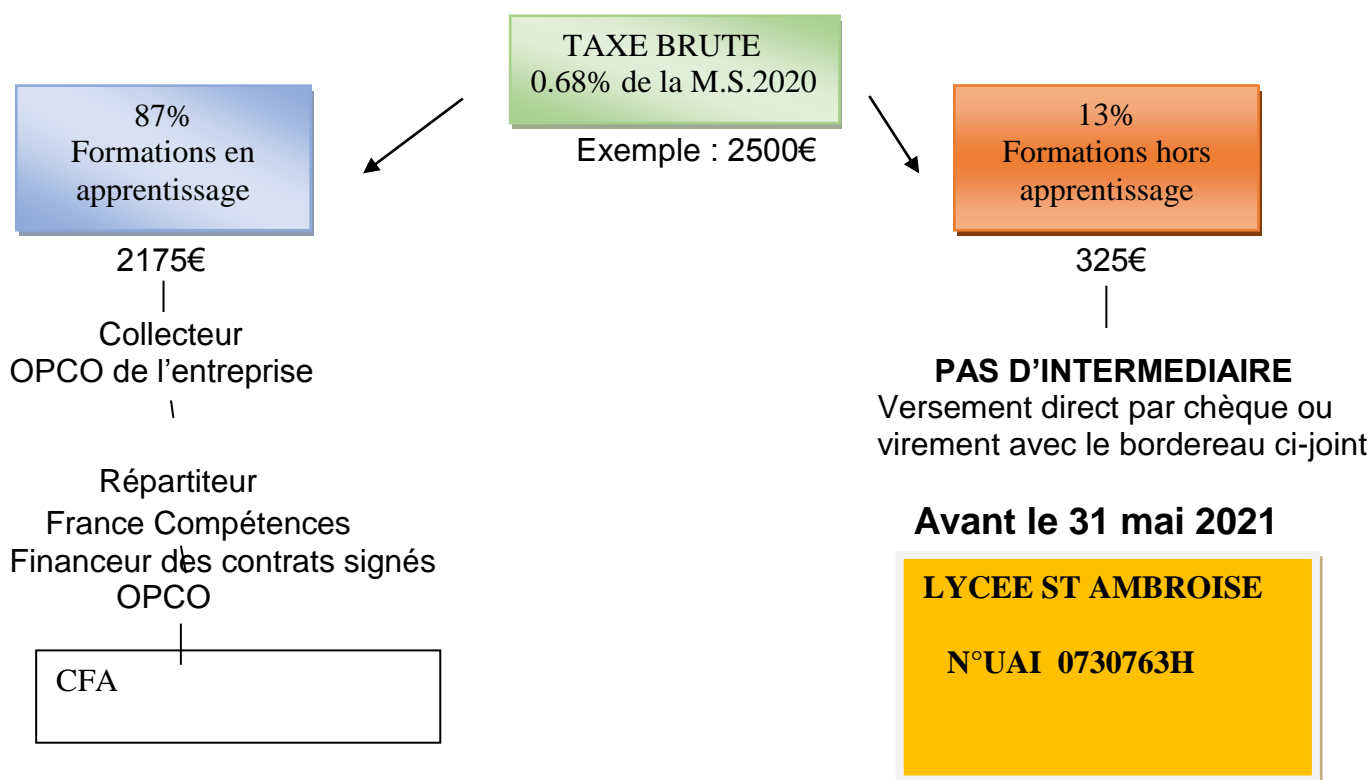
TAXE BRUTE
0.68% de la M.S.2020

Exemple : 2500€

87%
Formations en apprentissage

2175€

Collecteur
OPCO de l'entreprise

Répartiteur
France Compétences
Financeur des contrats signés
OPCO

CFA

13%
Formations hors apprentissage

325€

PAS D'INTERMEDIAIRE
Versement direct par chèque ou virement avec le bordereau ci-joint

Avant le 31 mai 2021

LYCEE ST AMBROISE

N°UAI 0730763H